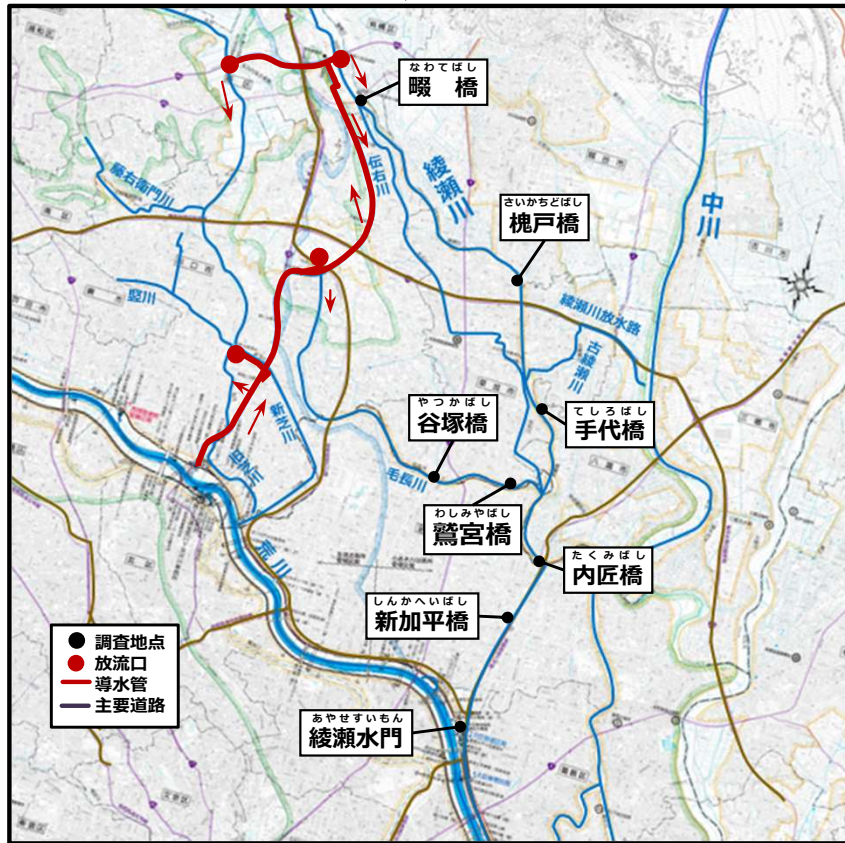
なわてばし
畷　橋

さいかちどばし
槐戸橋

中川

綾瀬川

伝右川

騎西領門川

綾瀬川放水路

古綾瀬川

竪川

新芝川

やつかばし
谷塚橋

てしろばし
手代橋

毛長川

わしみやばし
鷲宮橋

たくみばし
内匠橋

荒川

しんかへいばし
新加平橋

調査地点
放流口
導水管
主要道路

あやせすいもん
綾瀬水門